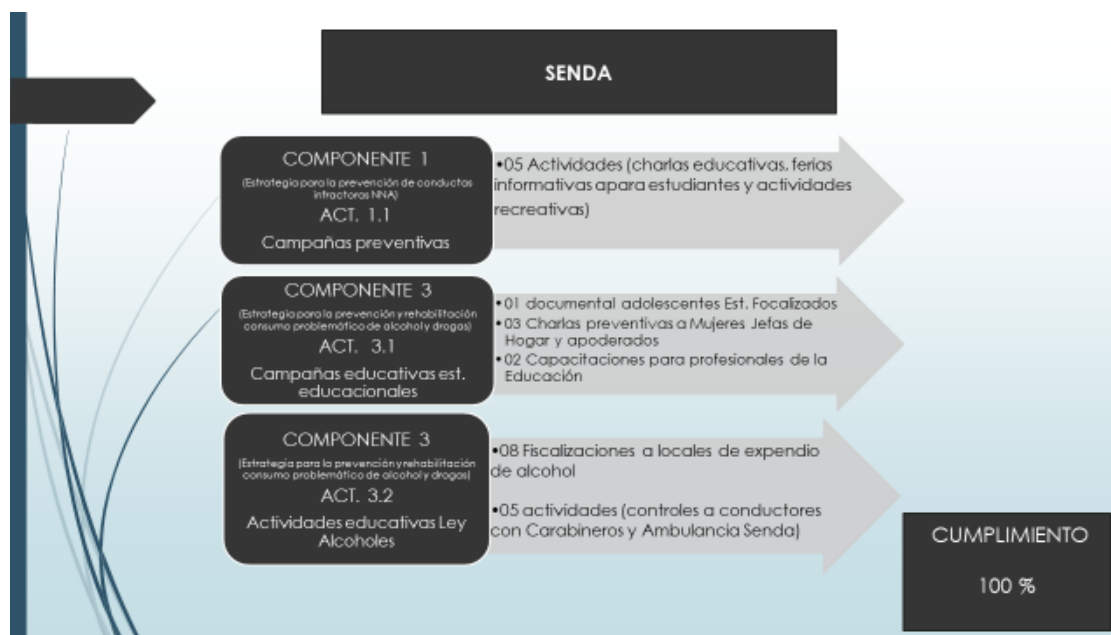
SENDA

COMPONENTE 1
(Estrategia para la prevención de conductas infractoras NNA)
ACT. 1.1
Campañas preventivas

•05 Actividades (charlas educativas, ferias informativas apara estudiantes y actividades recreativas)

COMPONENTE 3
(Estrategia para la prevención y rehabilitación consumo problemático de alcohol y drogas)
ACT. 3.1
Campañas educativas est. educacionales

•01 documental adolescentes Est. Focalizados
•03 Charlas preventivas a Mujeres Jefas de Hogar y apoderados
•02 Capacitaciones para profesionales de la Educación

COMPONENTE 3
(Estrategia para la prevención y rehabilitación consumo problemático de alcohol y drogas)
ACT. 3.2
Actividades educativas Ley Alcoholes

•08 Fiscalizaciones a locales de expendio de alcohol

•05 actividades (controles a conductores con Carabineros y Ambulancia Senda)

CUMPLIMIENTO
100 %